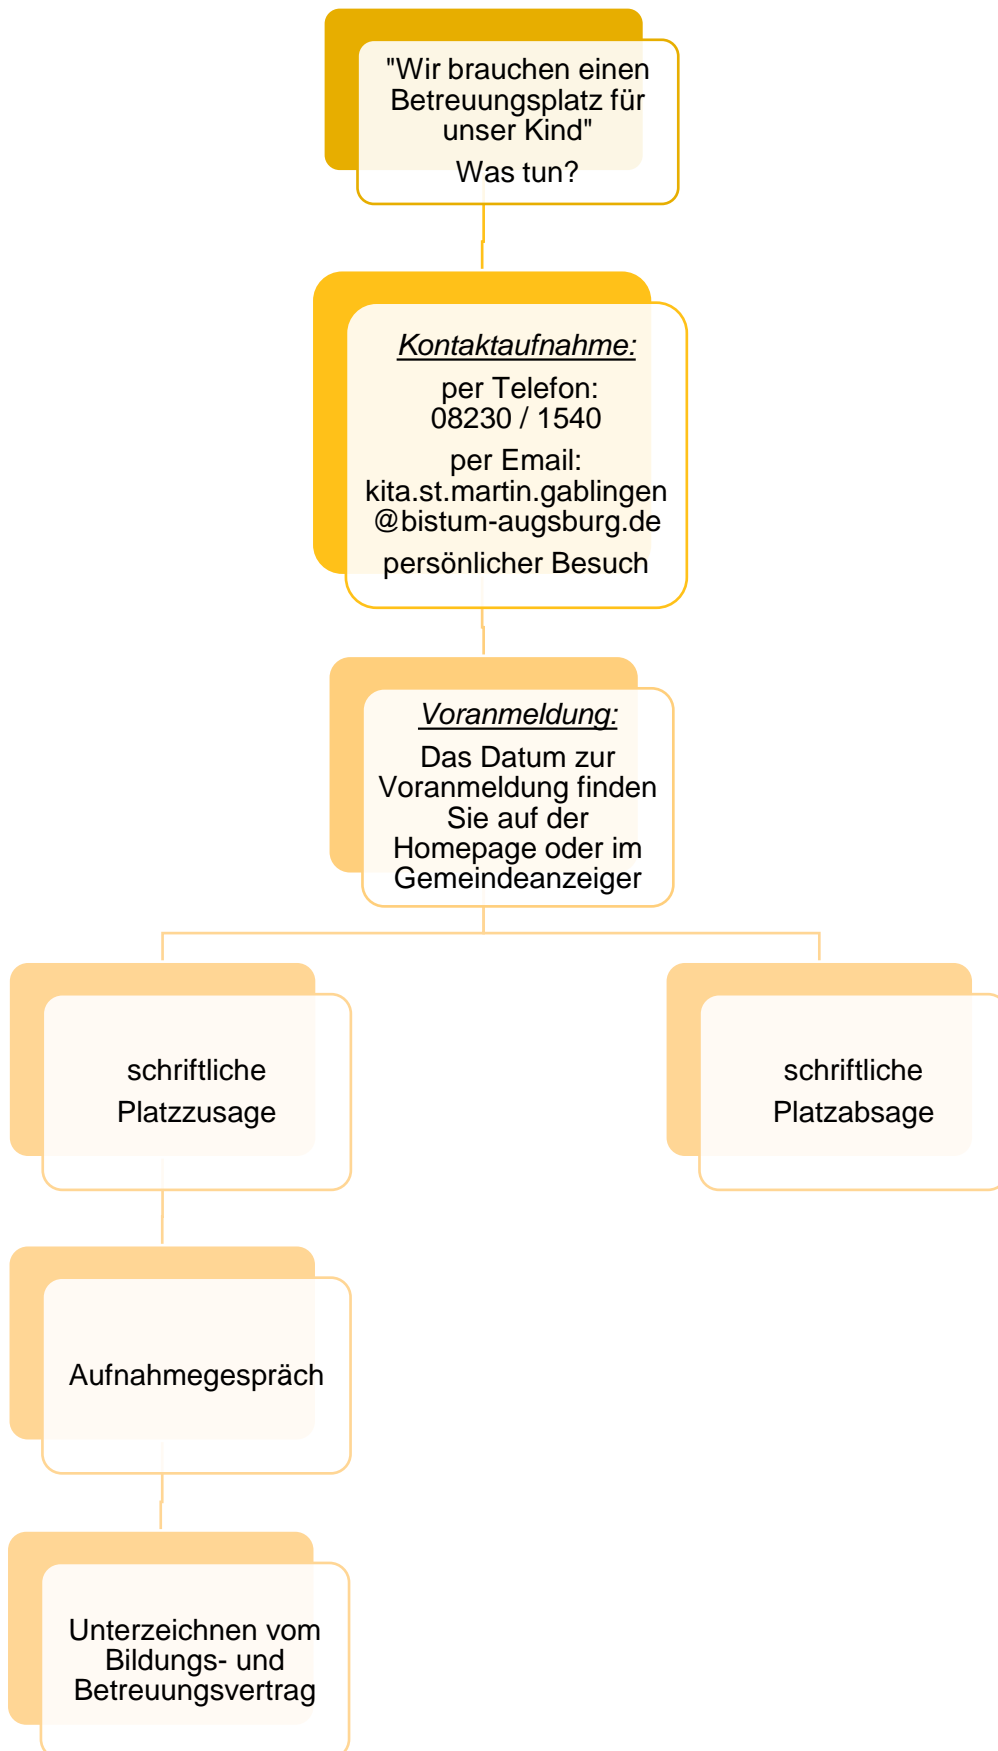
"Wir brauchen einen Betreuungsplatz für unser Kind"

Was tun?

Kontaktaufnahme:

per Telefon: 08230 / 1540

per Email: kita.st.martin.gablingen @bistum-augsburg.de

persönlicher Besuch

Voranmeldung:

Das Datum zur Voranmeldung finden Sie auf der Homepage oder im Gemeindeanzeiger

schriftliche Platzzusage

schriftliche Platzabsage

Aufnahmegespräch

Unterzeichnen vom Bildungs- und Betreuungsvertrag